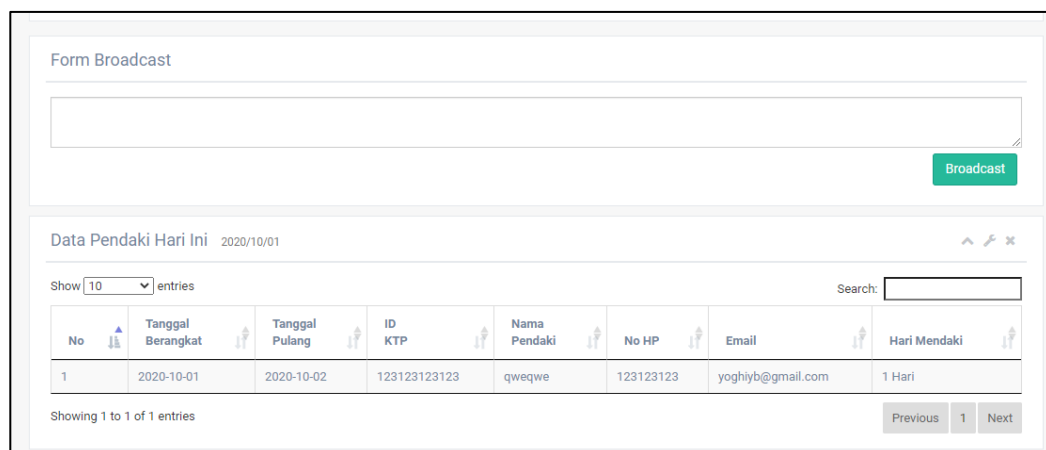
Form Broadcast

Broadcast

Data Pendaki Hari Ini 2020/10/01

Show 10 entries

Search:

| No | Tanggal Berangkat | Tanggal Pulang | ID KTP | Nama Pendaki | No HP | Email | Hari Mendaki |
|---|---|---|---|---|---|---|---|
| 1 | 2020-10-01 | 2020-10-02 | 123123123123 | qweqwe | 123123123 | yoghiyb@gmail.com | 1 Hari |

Showing 1 to 1 of 1 entries

Previous 1 Next